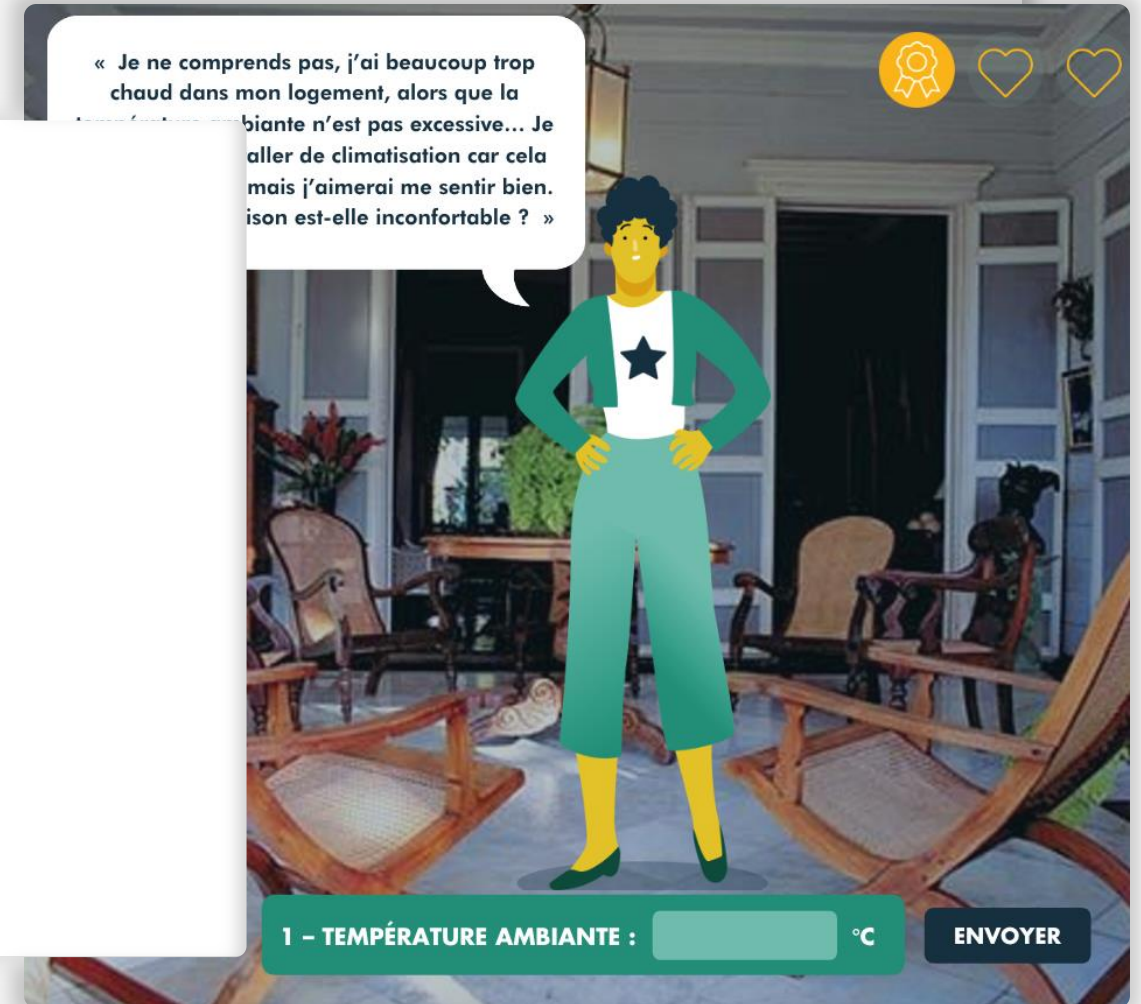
« Je ne comprends pas, j'ai beaucoup trop chaud dans mon logement, alors que la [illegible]biante n'est pas excessive… Je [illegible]aller de climatisation car cela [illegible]mais j'aimerai me sentir bien. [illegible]ison est-elle inconfortable ? »

1 – TEMPÉRATURE AMBIANTE : °C

ENVOYER